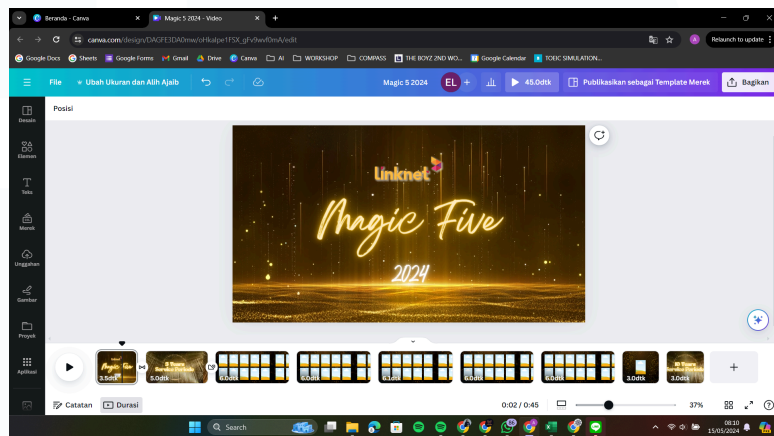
Beranda - Canva
Magic 5 2024 - Video
canva.com/design/DAGFE3DA0mw/oHkalpe1FSX_gFv9wvf0mA/edit
Relaunch to update
Google Docs
Sheets
Google Forms
Gmail
Drive
Canva
AI
WORKSHOP
COMPASS
THE BOYZ 2ND WO...
Google Calendar
TOEIC SIMULATION...
File
Ubah Ukuran dan Alih Ajaib
Magic 5 2024
EL
48.0dtk
Publikasikan sebagai Template Merek
Bagikan
Posisi
Desain
Elemen
Teks
Merek
Unggahan
Gambar
Proyek
Aplikasi
linknet
Magic Five
2024
3.5dtk
5.0dtk
6.0dtk
6.0dtk
6.0dtk
6.0dtk
6.0dtk
3.0dtk
3.0dtk
Catatan
Durasi
0:02 / 0:45
37%
Search
08:10
15/05/2024